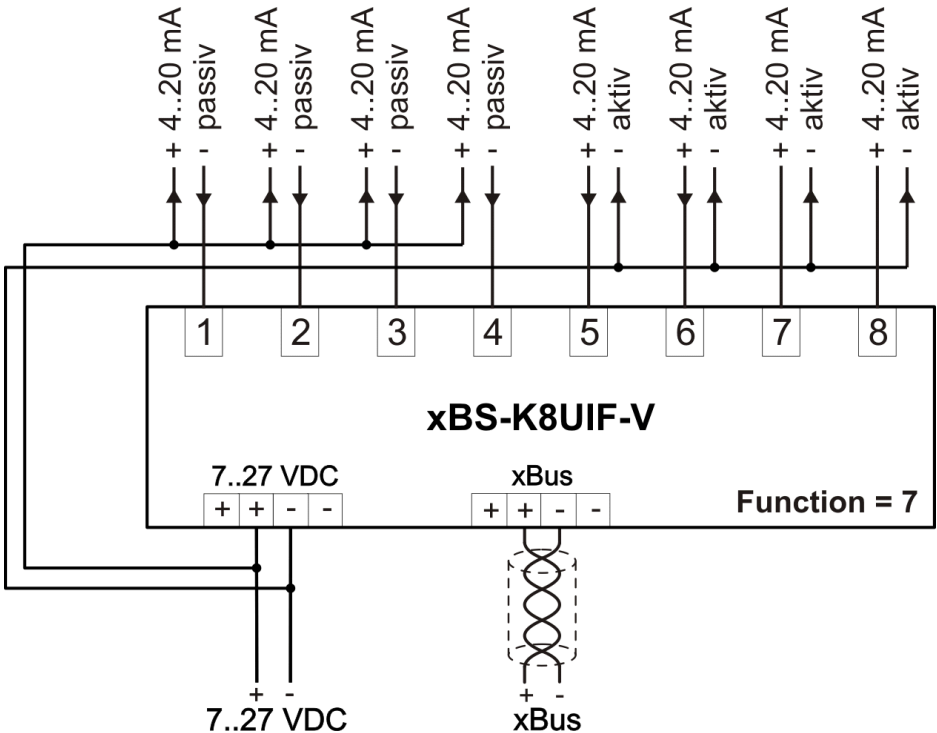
+ 4..20 mA
- passiv
+ 4..20 mA
- passiv
+ 4..20 mA
- passiv
+ 4..20 mA
- passiv
+ 4..20 mA
- aktiv
+ 4..20 mA
- aktiv
+ 4..20 mA
- aktiv
+ 4..20 mA
- aktiv

1 2 3 4 5 6 7 8

xBS-K8UIF-V

7..27 VDC
+ + - -

xBus
+ + - -

Function = 7

+ -
7..27 VDC

+ -
xBus